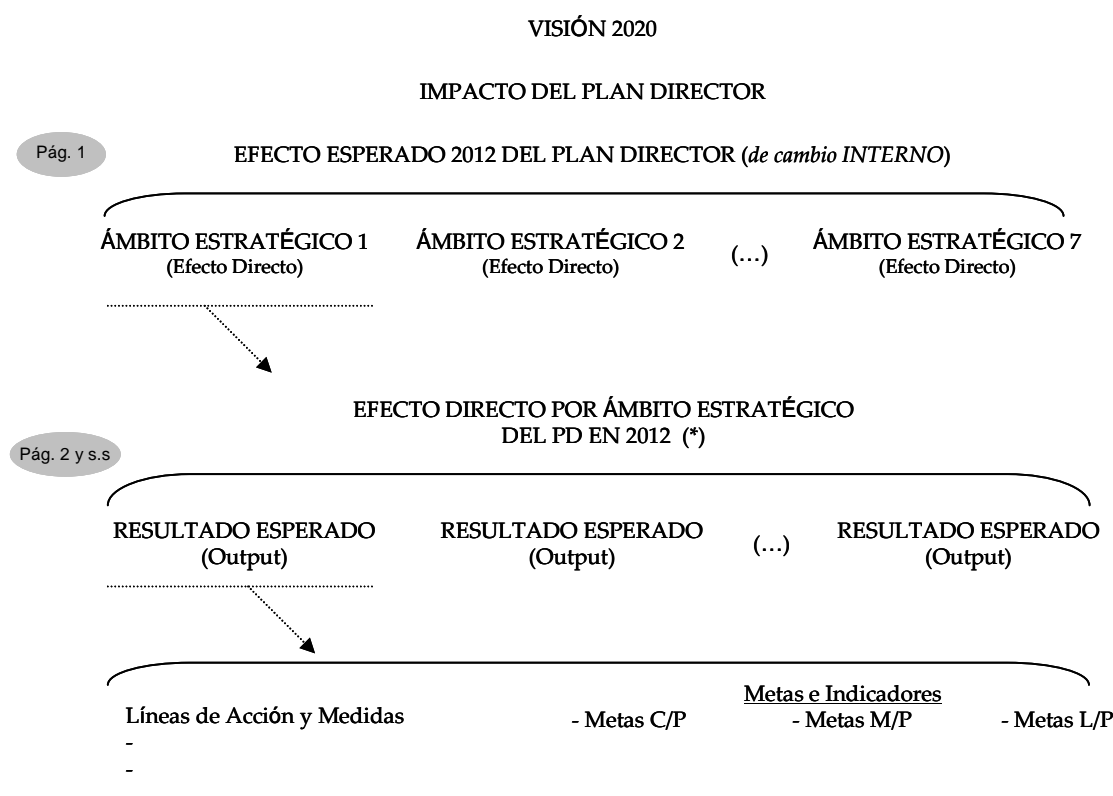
VISIÓN 2020

IMPACTO DEL PLAN DIRECTOR

Pág. 1

EFECTO ESPERADO 2012 DEL PLAN DIRECTOR (*de cambio INTERNO*)

ÁMBITO ESTRATÉGICO 1
(Efecto Directo)

ÁMBITO ESTRATÉGICO 2
(Efecto Directo)

(…)

ÁMBITO ESTRATÉGICO 7
(Efecto Directo)

EFECTO DIRECTO POR ÁMBITO ESTRATÉGICO
DEL PD EN 2012 (*)

Pág. 2 y s.s

RESULTADO ESPERADO
(Output)

RESULTADO ESPERADO
(Output)

(…)

RESULTADO ESPERADO
(Output)

Líneas de Acción y Medidas
-
-

Metas e Indicadores

- Metas C/P

- Metas M/P

- Metas L/P